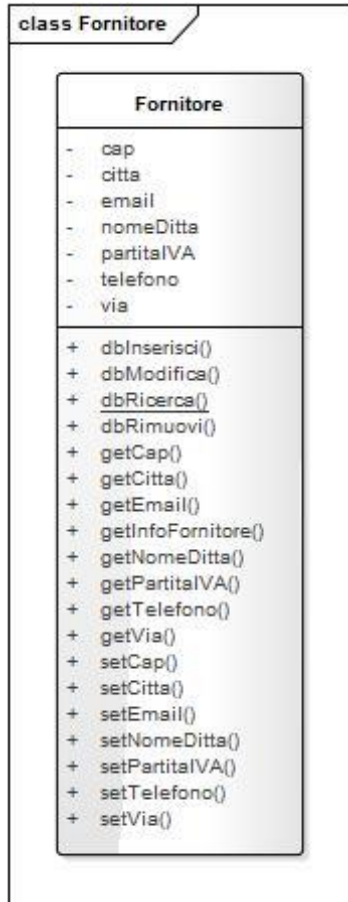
class Fornitore

Fornitore

- cap
- citta
- email
- nomeDitta
- partitaIVA
- telefono
- via

+ dbInserisci()
+ dbModifica()
+ dbRicerca()
+ dbRimuovi()
+ getCap()
+ getCitta()
+ getEmail()
+ getInfoFornitore()
+ getNomeDitta()
+ getPartitaIVA()
+ getTelefono()
+ getVia()
+ setCap()
+ setCitta()
+ setEmail()
+ setNomeDitta()
+ setPartitaIVA()
+ setTelefono()
+ setVia()